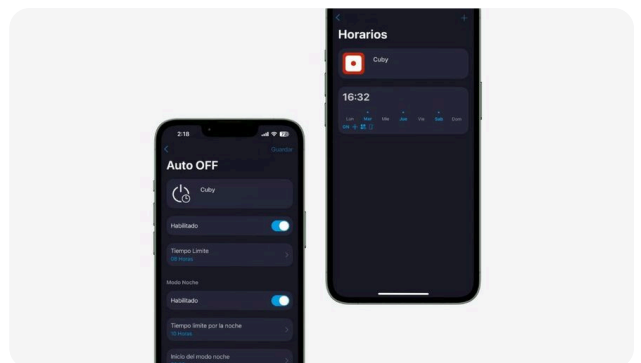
2:18

Guardar

Auto OFF

Cuby

Habilitado

Tiempo Límite
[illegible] Horas

Modo Noche

Habilitado

Tiempo límite por la noche
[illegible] Horas

Inicio del modo noche

Horarios

Cuby

16:32

Lun Mar Mie Jue Vie Sab Dom

On